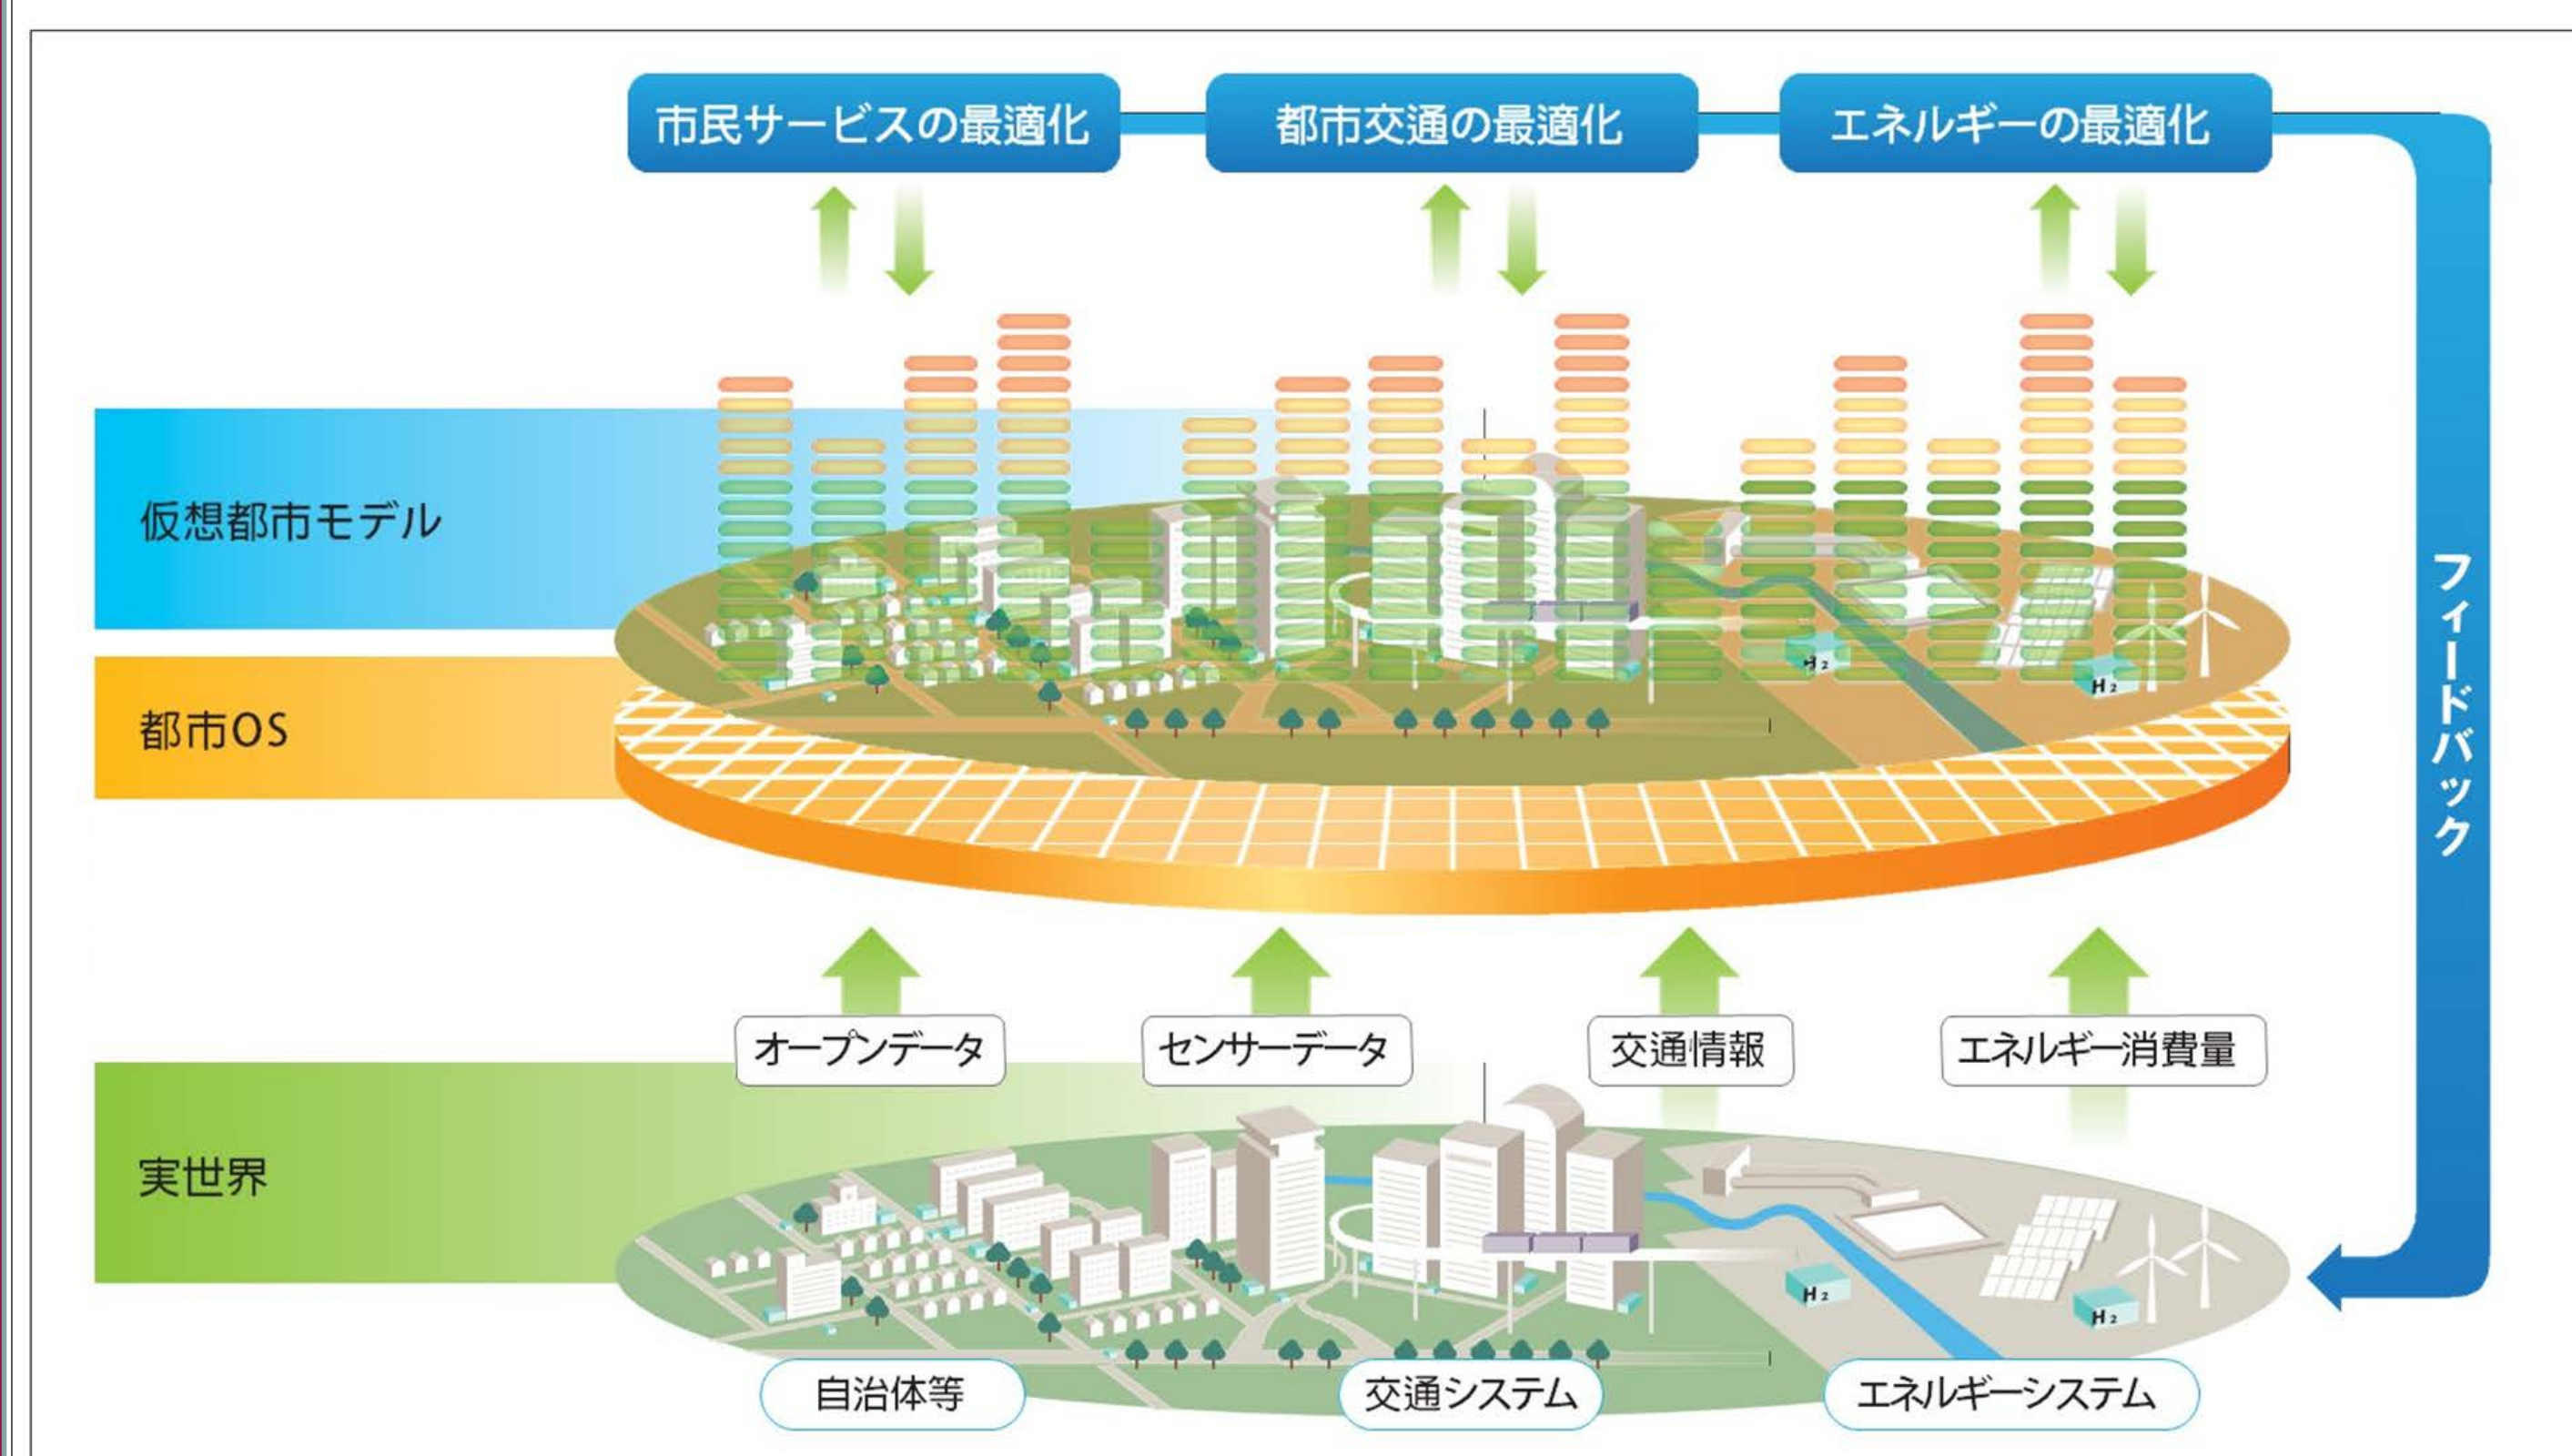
市民サービスの最適化

都市交通の最適化

エネルギーの最適化

仮想都市モデル

都市OS

フィードバック

$H_2$

$H_2$

オープンデータ

センサーデータ

交通情報

エネルギー消費量

実世界

$H_2$

$H_2$

自治体等

交通システム

エネルギーシステム